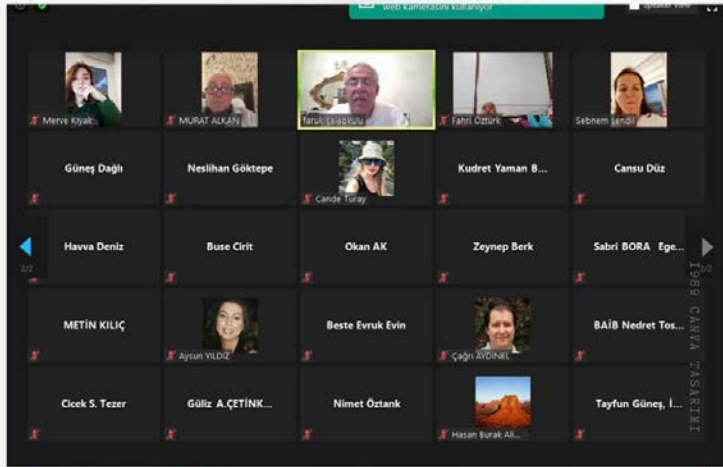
web kamerasını kullanıyor

Speaker View

Merve Kıyak

MURAT ALKAN

faruk çalapkulu

Fahri Öztürk

Sebnem Şendil

Güneş Dağlı

Neslihan Göktepe

Cande Turay

Kudret Yaman B...

Cansu Düz

Havva Deniz

Buse Cirit

Okan AK

Zeynep Berk

Sabri BORA Ege...

2/2

2/2

METİN KILIÇ

Aysun YILDIZ

Beste Evruk Evin

Çağrı AYDINEL

BAİB Nedret Tos...

Cicek S. Tezer

Güliz A.ÇETİNK...

Nimet Öztank

Hasan Burak Ali...

Tayfun Güneş, İ...

1989 CANVA TASARIMI